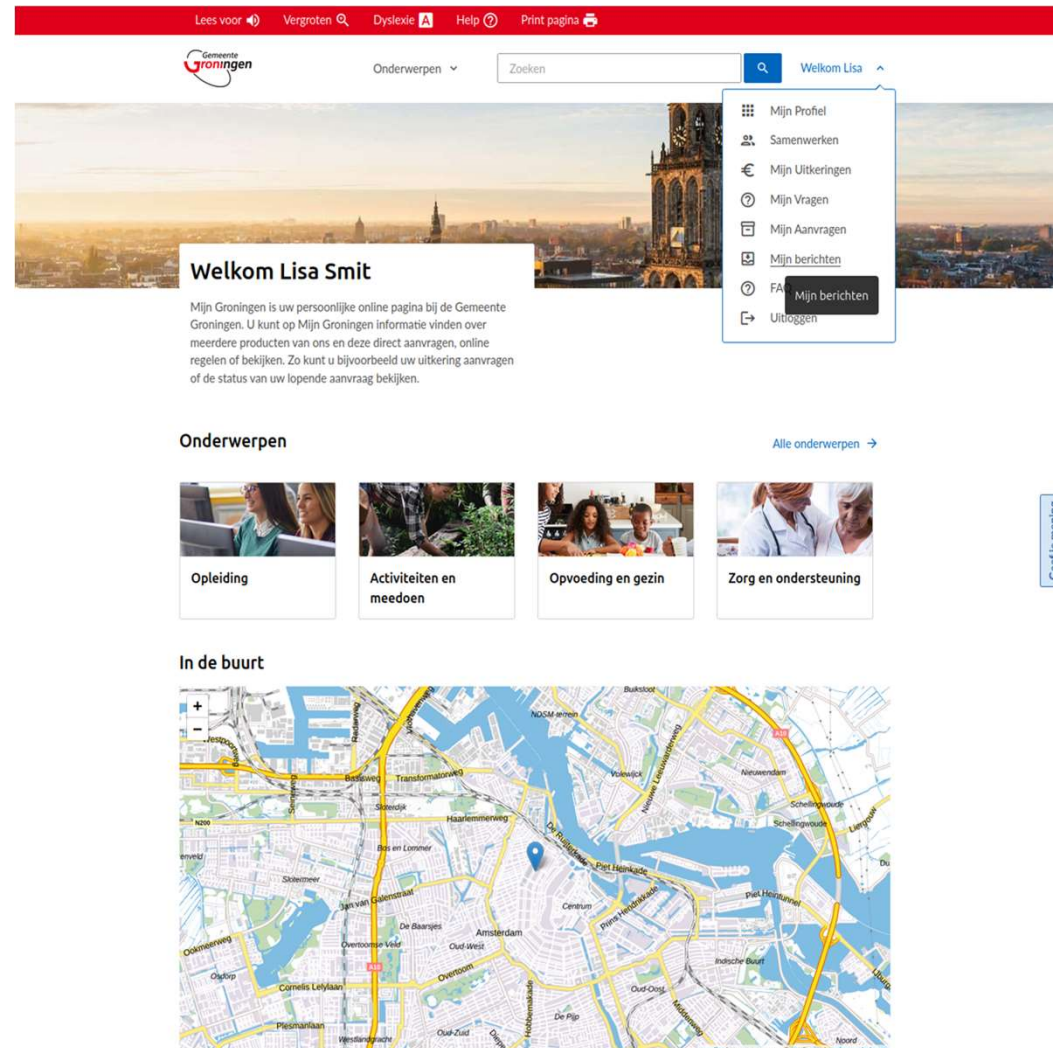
Lees voor Vergroten Dyslexie Help Print pagina

Gemeente Groningen

Onderwerpen

Zoeken

Welkom Lisa

Mijn Profiel
Samenwerken
Mijn Uitkeringen
Mijn Vragen
Mijn Aanvragen
Mijn berichten
FAQ
Mijn berichten
Uitloggen

Welkom Lisa Smit

Mijn Groningen is uw persoonlijke online pagina bij de Gemeente Groningen. U kunt op Mijn Groningen informatie vinden over meerdere producten van ons en deze direct aanvragen, online regelen of bekijken. Zo kunt u bijvoorbeeld uw uitkering aanvragen of de status van uw lopende aanvraag bekijken.

Onderwerpen

Alle onderwerpen

Opleiding

Activiteiten en meedoen

Opvoeding en gezin

Zorg en ondersteuning

In de buurt

+
−

Buiksloot
NDSM-terrein
Westpoort
Basisweg
Transformatorweg
Radarweg
Volewijck
Nieuwe Leeuwarderweg
Nieuwendam
A10
Schellingwoude
N200
Sloterdijk
Haarlemmerweg
De Ruijterkade
Piet Heinkade
Bos en Lommer
Slotermeer
Jan van Galenstraat
Centrum
Prins Hendrikkade
Piet Heintunnel
De Baarsjes
Amsterdam
Oud-West
Overtoomse Veld
Oostoorp
Osdorp
Cornelis Lelylaan
Overtoom
A10
Indische Buurt
Oud-Oost
Plesmanlaan
Oud-Zuid
Hobbemakade
De Pijp
Middenweg
Westlandgracht
Noord